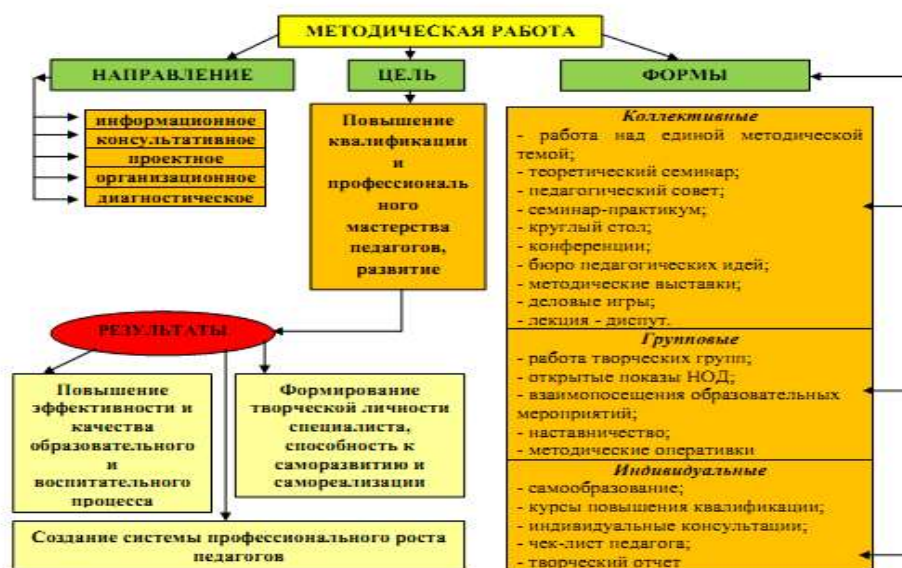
МЕТОДИЧЕСКАЯ РАБОТА

НАПРАВЛЕНИЕ

информационное
консультативное
проектное
организационное
диагностическое

ЦЕЛЬ

Повышение квалификации и профессионального мастерства педагогов, развитие

ФОРМЫ

Коллективные
- работа над единой методической темой;
- теоретический семинар;
- педагогический совет;
- семинар-практикум;
- круглый стол;
- конференции;
- бюро педагогических идей;
- методические выставки;
- деловые игры;
- лекция - диспут.

Групповые
- работа творческих групп;
- открытые показы НОД;
- взаимопосещения образовательных мероприятий;
- наставничество;
- методические оперативки

Индивидуальные
- самообразование;
- курсы повышения квалификации;
- индивидуальные консультации;
- чек-лист педагога;
- творческий отчет

РЕЗУЛЬТАТЫ

Повышение эффективности и качества образовательного и воспитательного процесса

Формирование творческой личности специалиста, способность к саморазвитию и самореализации

Создание системы профессионального роста педагогов